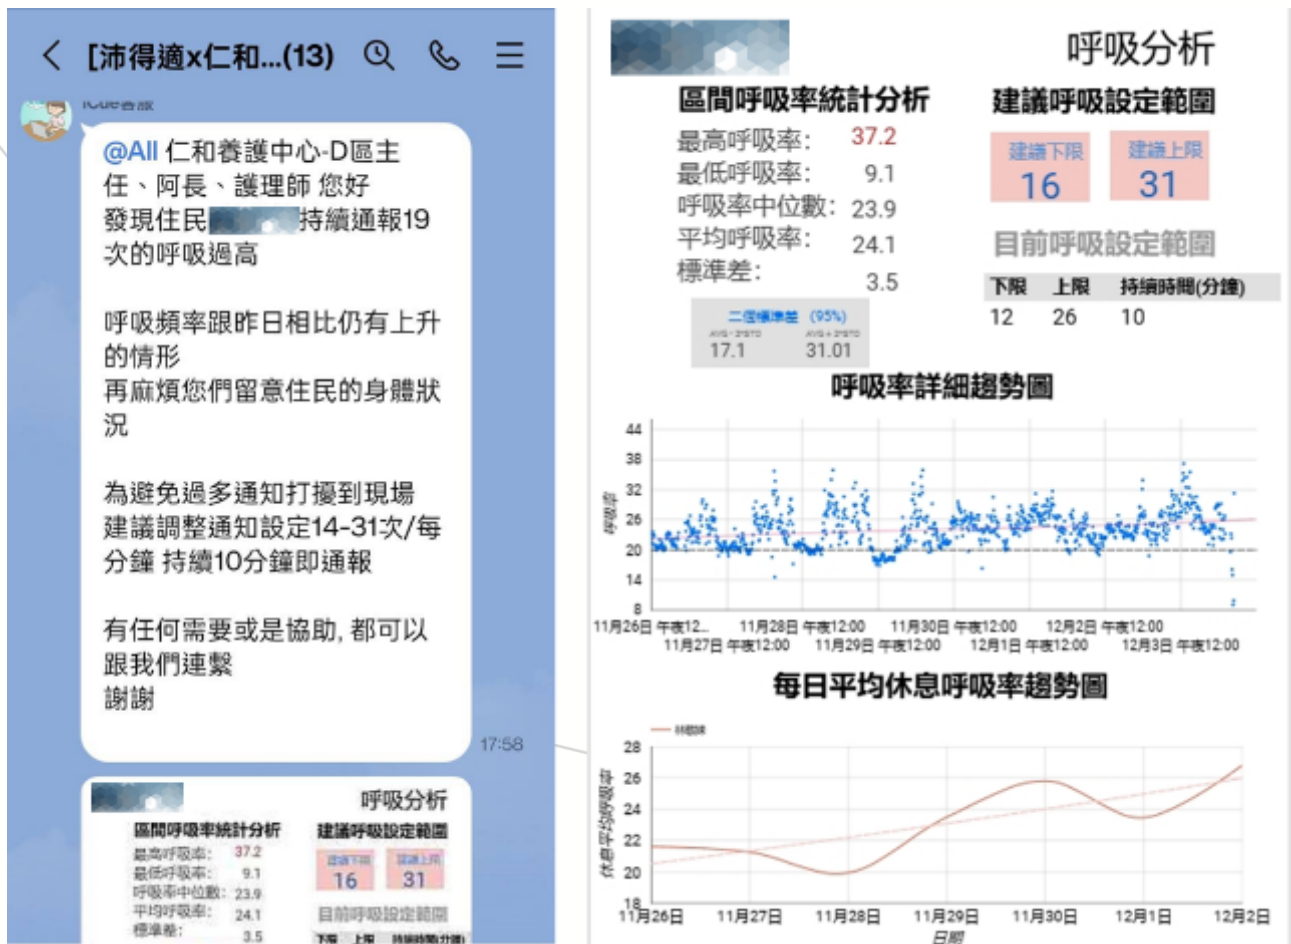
[沛得適x仁和...(13)

iCue客服

@All 仁和養護中心-D區主任、阿長、護理師 您好
發現住民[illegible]持續通報19次的呼吸過高

呼吸頻率跟昨日相比仍有上升的情形
再麻煩您們留意住民的身體狀況

為避免過多通知打擾到現場
建議調整通知設定14-31次/每分鐘 持續10分鐘即通報

有任何需要或是協助, 都可以跟我們連繫
謝謝

17:58

呼吸分析

區間呼吸率統計分析
最高呼吸率: 37.2
最低呼吸率: 9.1
呼吸率中位數: 23.9
平均呼吸率: 24.1
標準差: 3.5

二倍標準差 (95%)
AVG - 2*STD 17.1
AVG + 2*STD 31.01

建議呼吸設定範圍
建議下限 16
建議上限 31

目前呼吸設定範圍
| 下限 | 上限 | 持續時間(分鐘) |
|---|---|---|
| 12 | 26 | 10 |

呼吸率詳細趨勢圖
呼吸率
44 38 32 26 20 14 8
11月26日 午夜12... 11月27日 午夜12:00 11月28日 午夜12:00 11月29日 午夜12:00 11月30日 午夜12:00 12月1日 午夜12:00 12月2日 午夜12:00 12月3日 午夜12:00

每日平均休息呼吸率趨勢圖
林聰妹
休息平均呼吸率
28 26 24 22 20 18
11月26日 11月27日 11月28日 11月29日 11月30日 12月1日 12月2日
日期

呼吸分析
區間呼吸率統計分析
最高呼吸率: 37.2
最低呼吸率: 9.1
呼吸率中位數: 23.9
平均呼吸率: 24.1
標準差: 3.5
建議呼吸設定範圍
建議下限 16
建議上限 31
目前呼吸設定範圍
下限 上限 持續時間(分鐘)